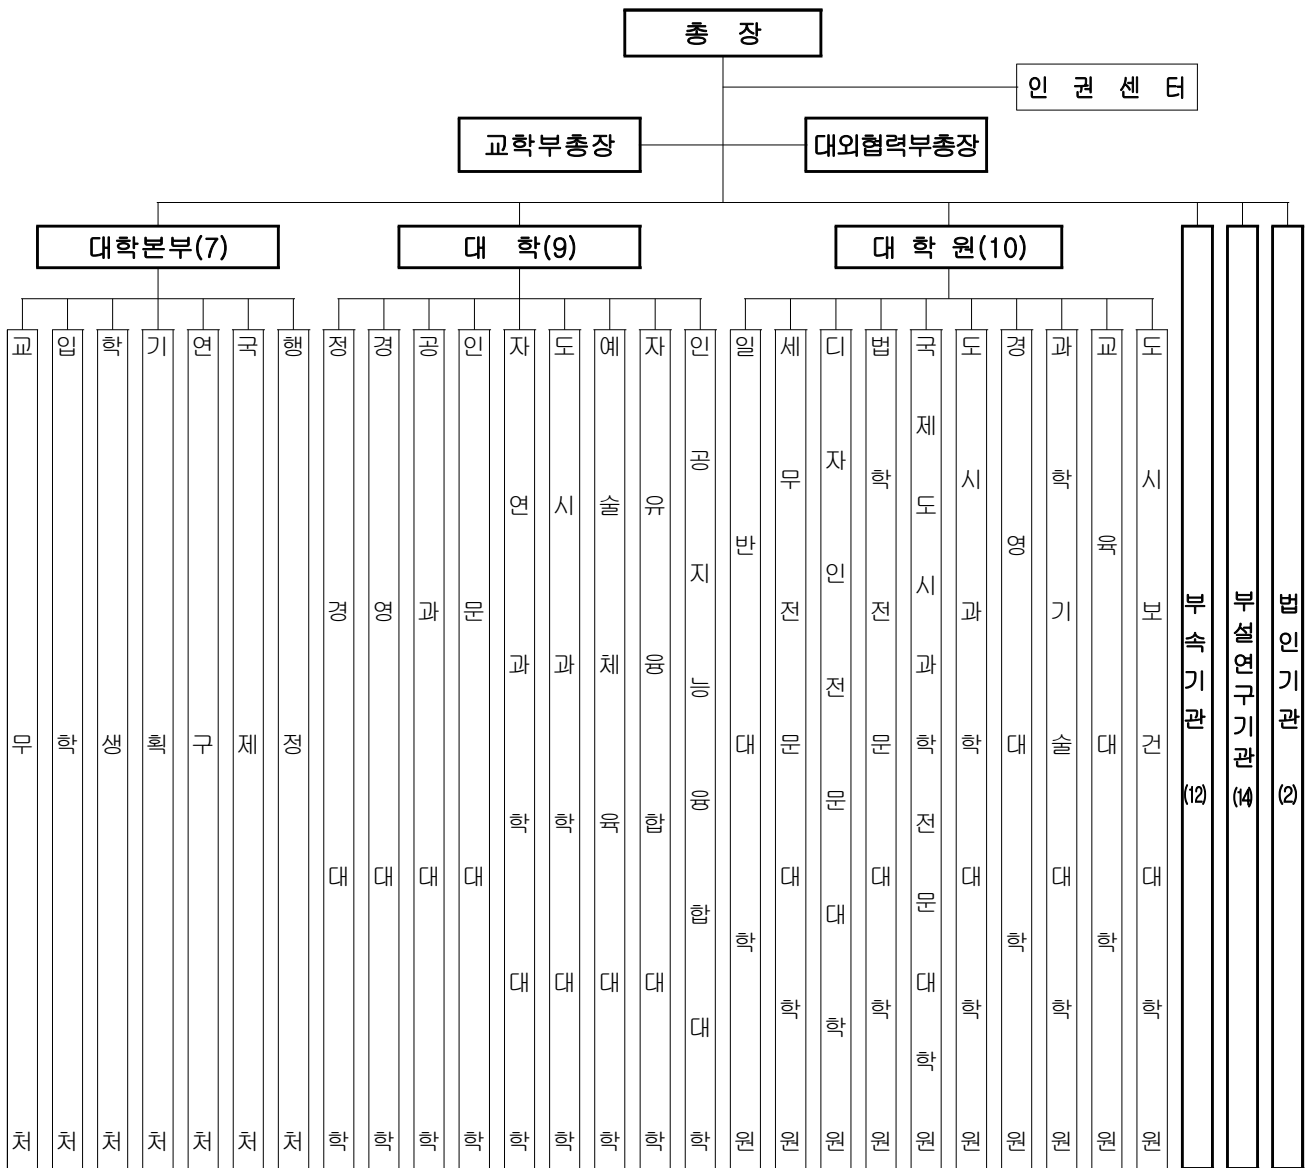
총 장

인 권 센 터

교학부총장

대외협력부총장

대학본부(7)

교무처

입학처

학생처

기획처

연구처

국제처

행정처

대 학(9)

정경대학

경영대학

공과대학

인문대학

자연과학대학

도시과학대학

예술체육대학

자유융합대학

인공지능융합대학

대 학 원(10)

일반대학원

세무전문대학원

디자인전문대학원

법학전문대학원

국제도시과학전문대학원

도시과학대학원

경영대학원

과학기술대학원

교육대학원

도시보건대학원

부속기관 (12)

부설연구기관 (14)

법인기관 (2)